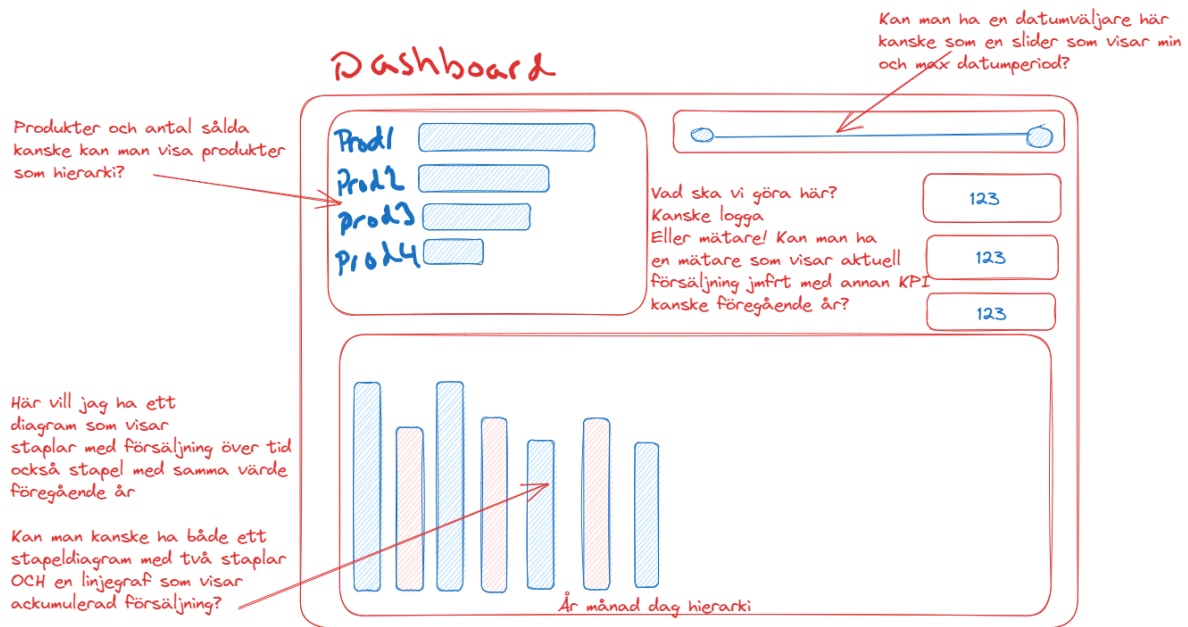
Dashboard

Kan man ha en datumväljare här kanske som en slider som visar min och max datumperiod?

Produkter och antal sålda kanske kan man visa produkter som hierarki?

Prod1
Prod2
prod3
Prod4

Vad ska vi göra här?
Kanske logga
Eller mätare! Kan man ha en mätare som visar aktuell försäljning jmfrt med annan KPI kanske föregående år?

123

123

123

Här vill jag ha ett diagram som visar staplar med försäljning över tid också stapel med samma värde föregående år

Kan man kanske ha både ett stapeldiagram med två staplar OCH en linjegraf som visar ackumulerad försäljning?

År månad dag hierarki